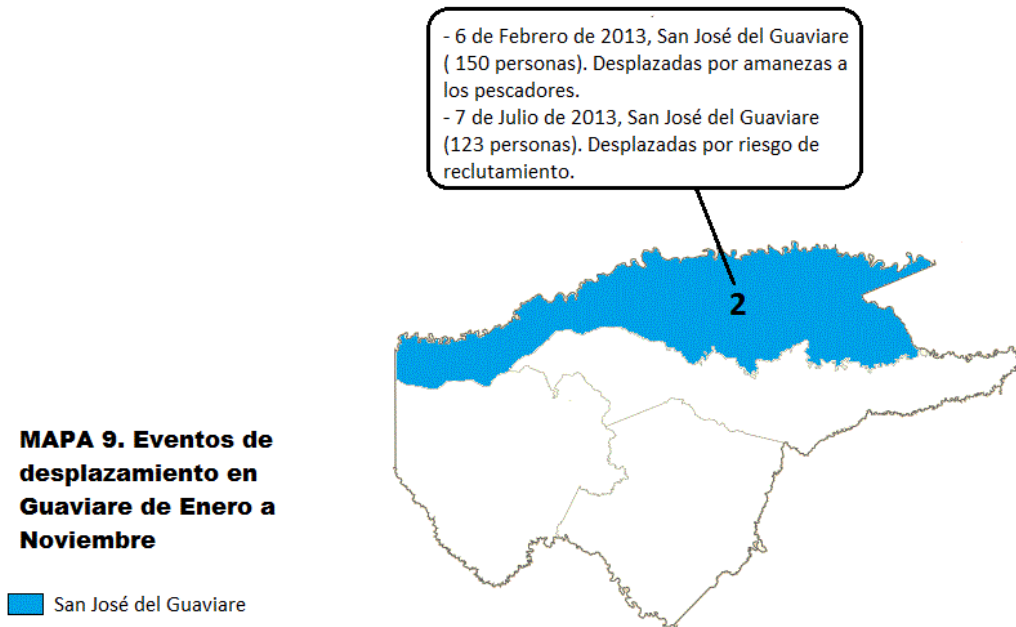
- 6 de Febrero de 2013, San José del Guaviare ( 150 personas). Desplazadas por amanezas a los pescadores.
- 7 de Julio de 2013, San José del Guaviare (123 personas). Desplazadas por riesgo de reclutamiento.

2

MAPA 9. Eventos de desplazamiento en Guaviare de Enero a Noviembre

San José del Guaviare